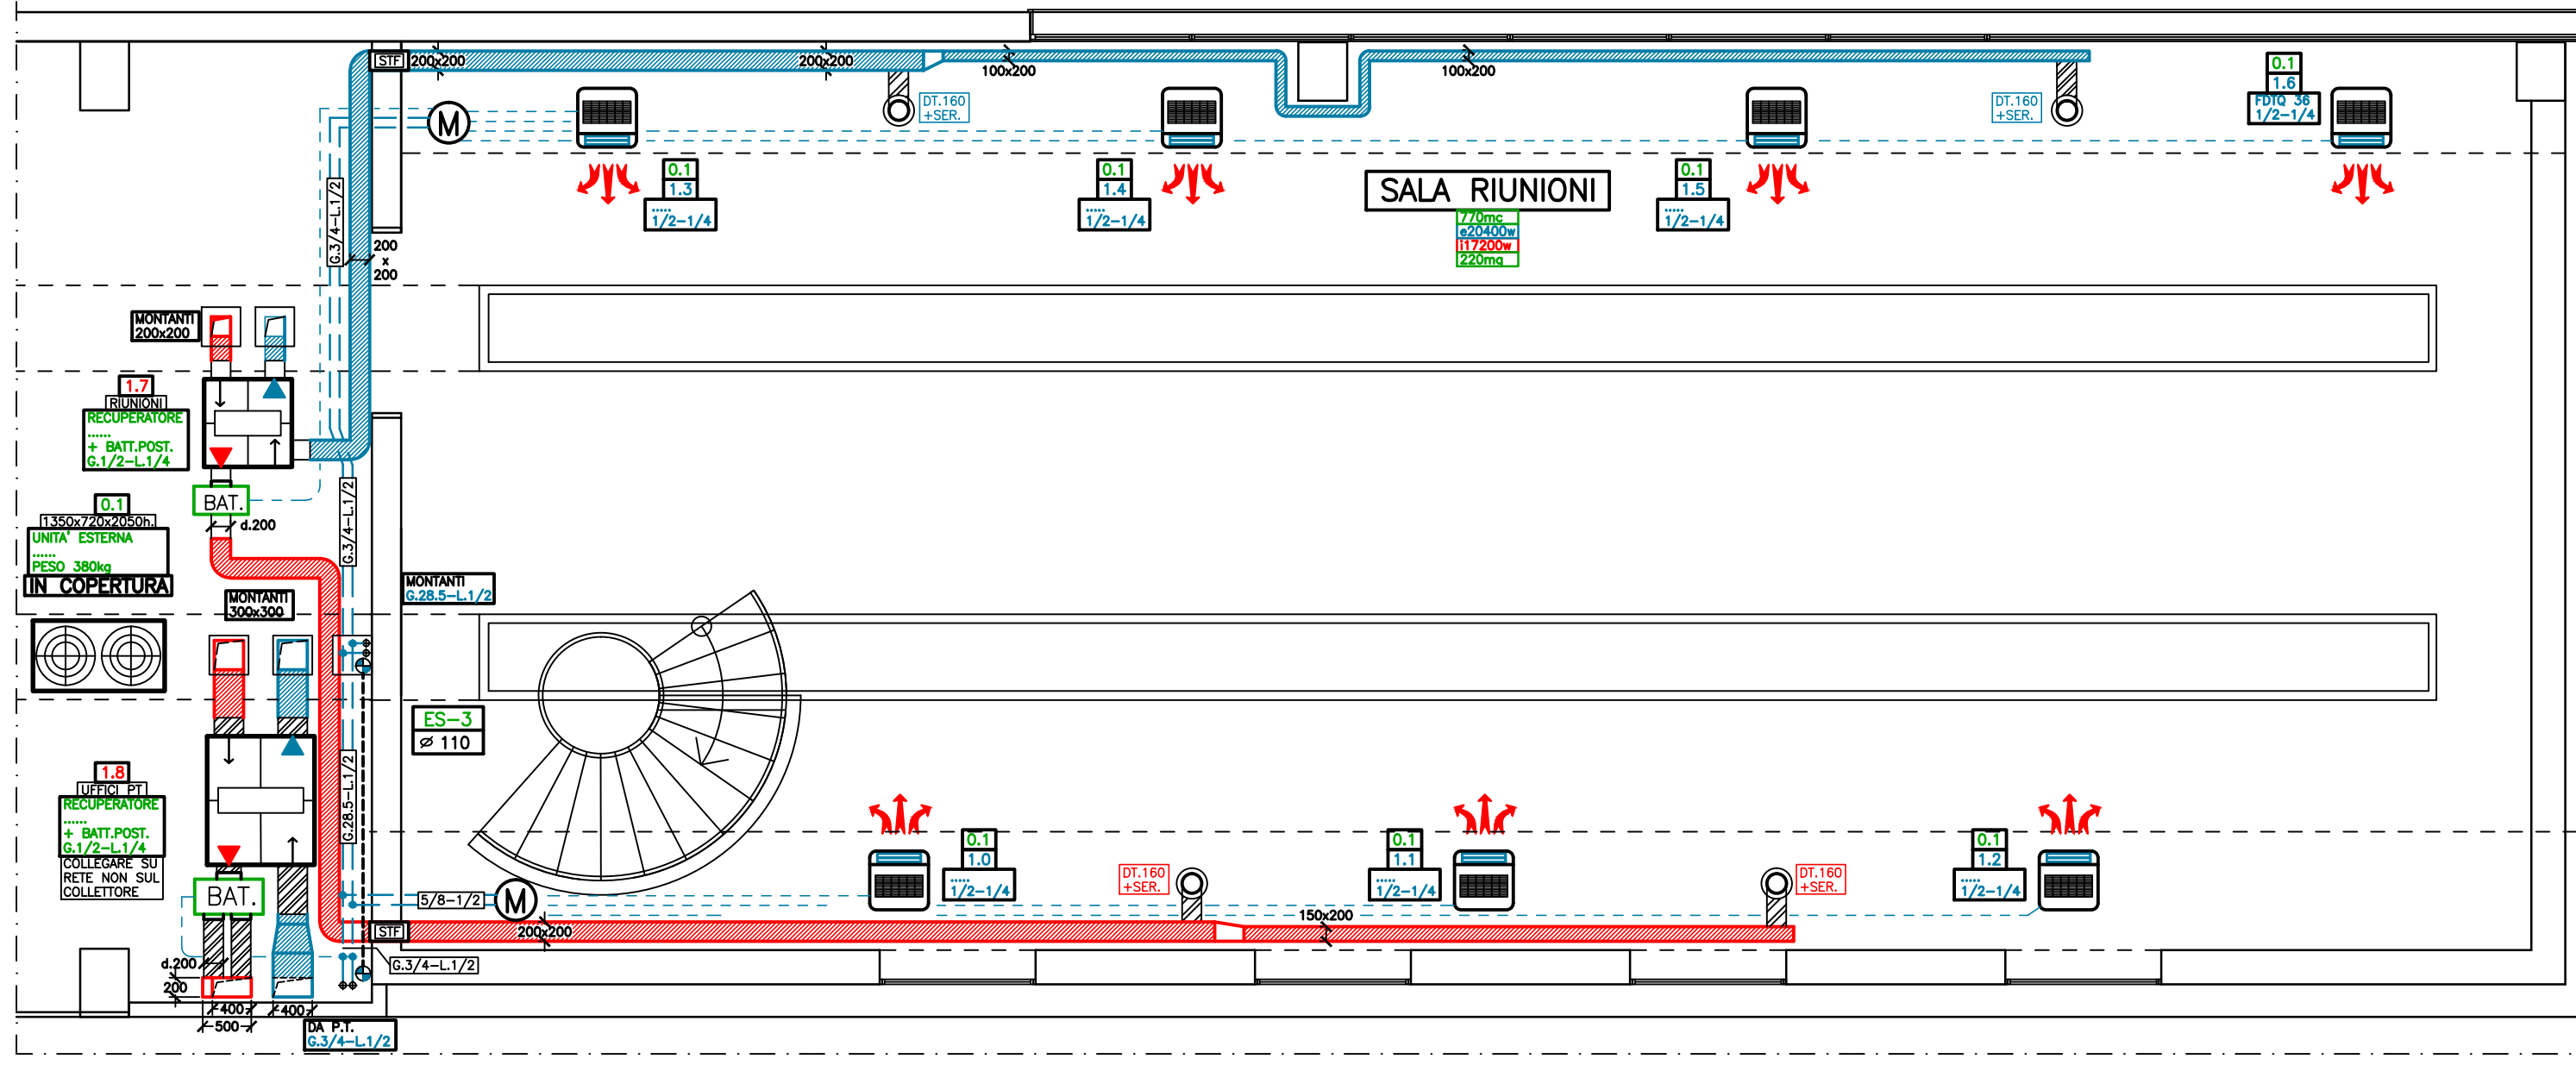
STF 200x200
200x200
100x200
100x200
M
DT.160
+SER.
DT.160
+SER.
0.1
1.6
FDTQ 36
1/2-1/4
0.1
1.3
......
1/2-1/4
0.1
1.4
......
1/2-1/4
SALA RIUNIONI
770mc
e20400w
i17200w
220mq
0.1
1.5
......
1/2-1/4
G.3/4-L.1/2
200
x
200
MONTANTI
200x200
1.7
RIUNIONI
RECUPERATORE
......
+ BATT.POST.
G.1/2-L.1/4
BAT.
d.200
0.1
1350x720x2050h.
UNITA' ESTERNA
......
PESO 380kg
IN COPERTURA
G.3/4-L.1/2
MONTANTI
300x300
MONTANTI
G.28.5-L.1/2
ES-3
Ø 110
1.8
UFFICI PT
RECUPERATORE
......
+ BATT.POST.
G.1/2-L.1/4
COLLEGARE SU
RETE NON SUL
COLLETTORE
G.28.5-L.1/2
BAT.
0.1
1.0
......
1/2-1/4
DT.160
+SER.
0.1
1.1
......
1/2-1/4
DT.160
+SER.
0.1
1.2
......
1/2-1/4
5/8-1/2
M
150x200
STF
200x200
G.3/4-L.1/2
d.200
200
400
400
500
DA P.T.
G.3/4-L.1/2